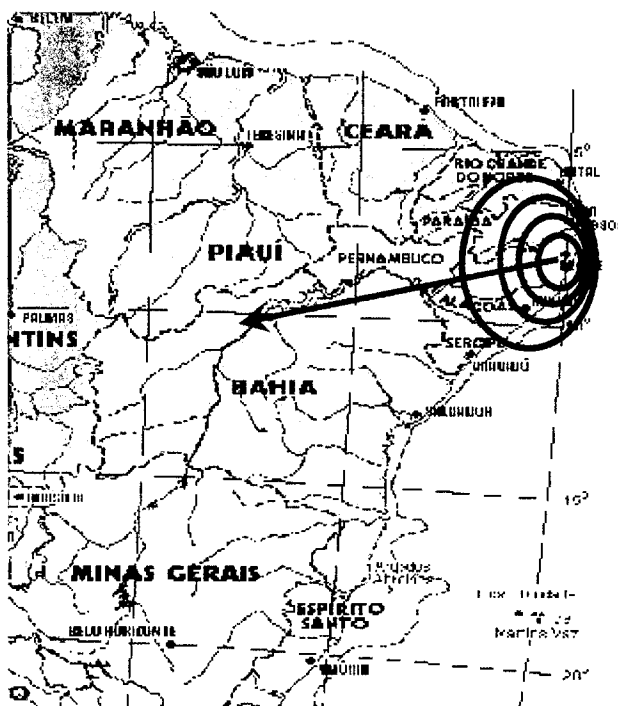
BELÉM
SÃO LUÍS
FORTALEZA
MARANHÃO
TERESINA
CEARÁ
RIO GRANDE DO NORTE
NATAL
5°
PARAÍBA
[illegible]
PIAUÍ
PERNAMBUCO
PALMAS
ALAGOAS
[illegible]
NTINS
SERGIPE
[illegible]
BAHIA
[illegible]
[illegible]
10°
MINAS GERAIS
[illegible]
ESPÍRITO SANTO
BELO HORIZONTE
Martin Vaz
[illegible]
20°